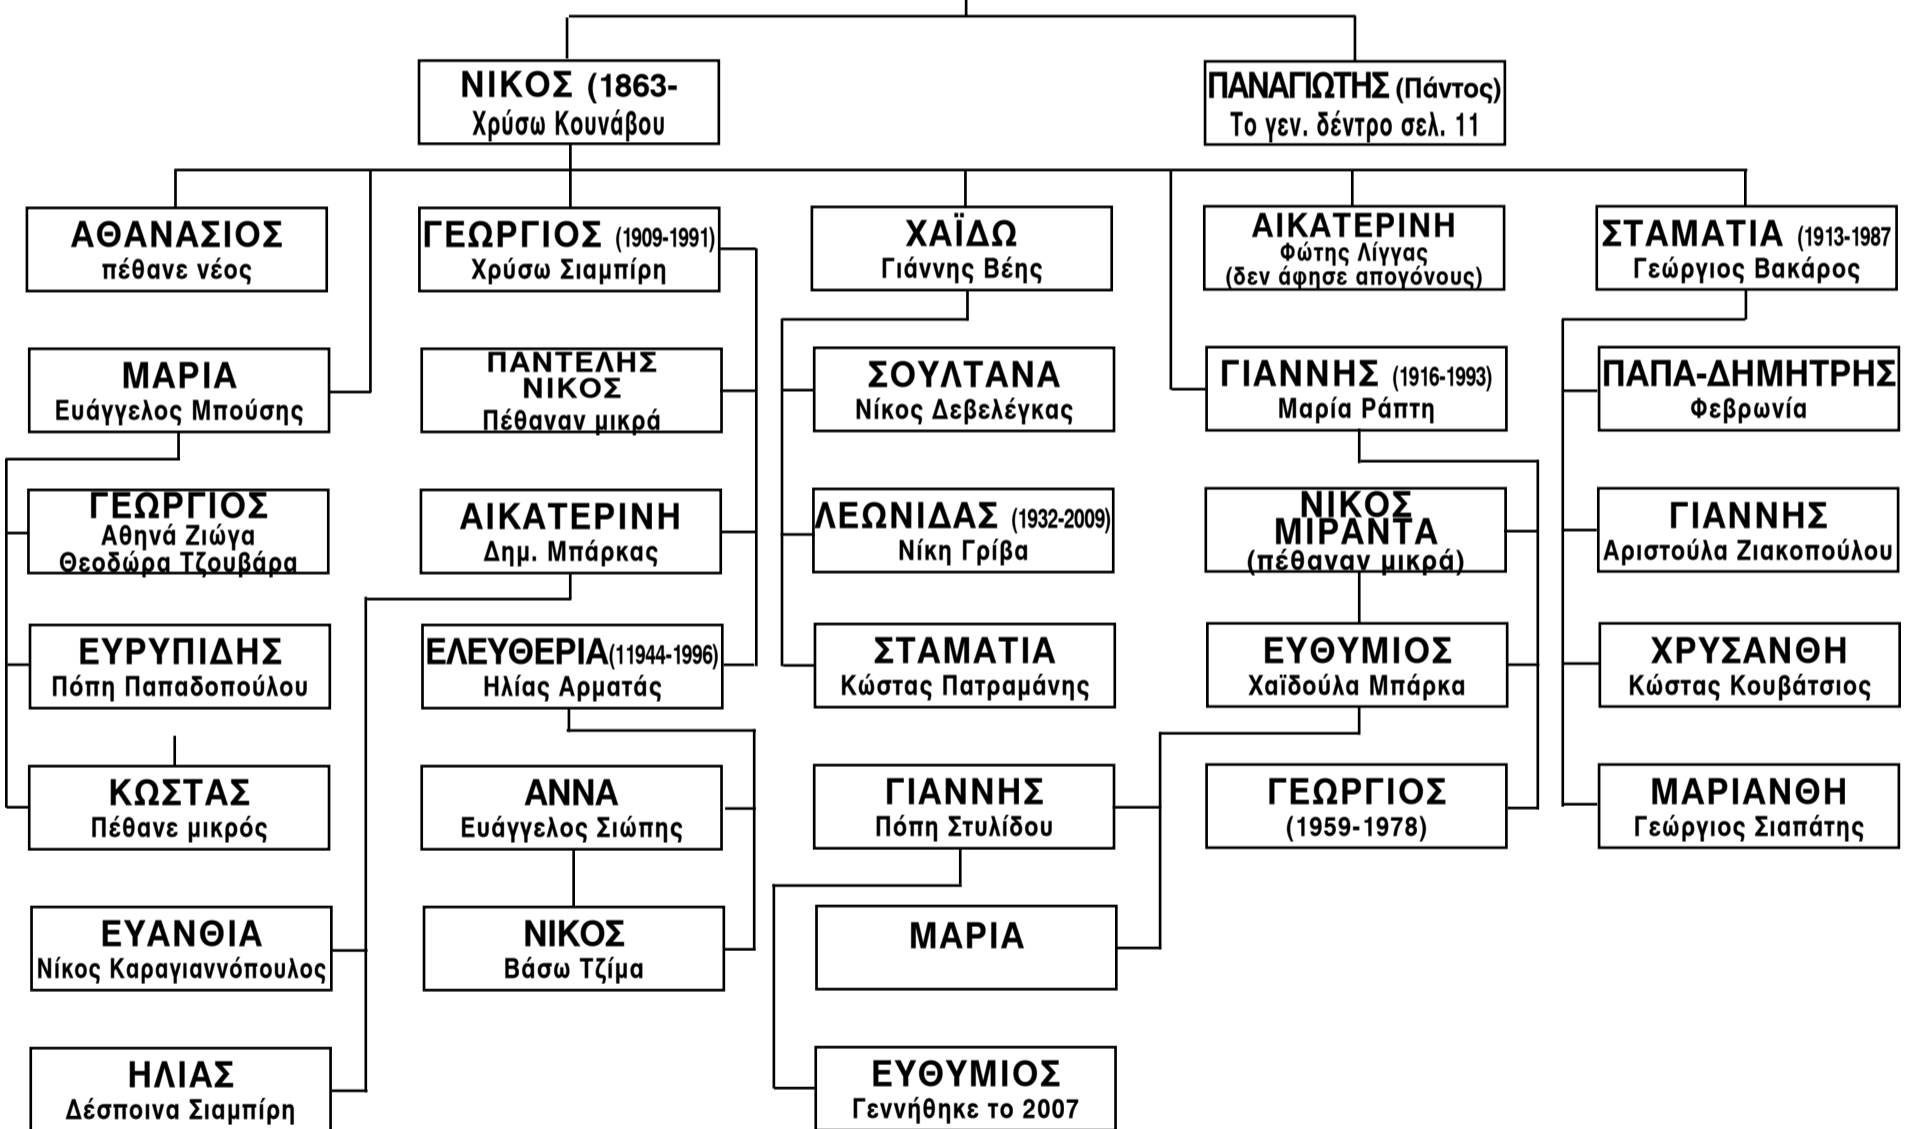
ΝΙΚΟΣ (1863-
Χρύσω Κουνάβου

ΠΑΝΑΓΙΩΤΗΣ (Πάντος)
Το γεν. δέντρο σελ. 11

ΑΘΑΝΑΣΙΟΣ
πέθανε νέος

ΓΕΩΡΓΙΟΣ (1909-1991)
Χρύσω Σιαμπίρη

ΧΑΪΔΩ
Γιάννης Βέης

ΑΙΚΑΤΕΡΙΝΗ
Φώτης Λίγγας
(δεν άφησε απογόνους)

ΣΤΑΜΑΤΙΑ (1913-1987
Γεώργιος Βακάρος

ΜΑΡΙΑ
Ευάγγελος Μπούσης

ΠΑΝΤΕΛΗΣ
ΝΙΚΟΣ
Πέθαναν μικρά

ΣΟΥΛΤΑΝΑ
Νίκος Δεβελέγκας

ΓΙΑΝΝΗΣ (1916-1993)
Μαρία Ράπτη

ΠΑΠΑ-ΔΗΜΗΤΡΗΣ
Φεβρωνία

ΓΕΩΡΓΙΟΣ
Αθηνά Ζιώγα
Θεοδώρα Τζουβάρα

ΑΙΚΑΤΕΡΙΝΗ
Δημ. Μπάρκας

ΛΕΩΝΙΔΑΣ (1932-2009)
Νίκη Γρίβα

ΝΙΚΟΣ
ΜΙΡΑΝΤΑ
(πέθαναν μικρά)

ΓΙΑΝΝΗΣ
Αριστούλα Ζιακοπούλου

ΕΥΡΥΠΙΔΗΣ
Πόπη Παπαδοπούλου

ΕΛΕΥΘΕΡΙΑ(11944-1996)
Ηλίας Αρματάς

ΣΤΑΜΑΤΙΑ
Κώστας Πατραμάνης

ΕΥΘΥΜΙΟΣ
Χαϊδούλα Μπάρκα

ΧΡΥΣΑΝΘΗ
Κώστας Κουβάτσιος

ΚΩΣΤΑΣ
Πέθανε μικρός

ΑΝΝΑ
Ευάγγελος Σιώπης

ΓΙΑΝΝΗΣ
Πόπη Στυλίδου

ΓΕΩΡΓΙΟΣ
(1959-1978)

ΜΑΡΙΑΝΘΗ
Γεώργιος Σιαπάτης

ΕΥΑΝΘΙΑ
Νίκος Καραγιαννόπουλος

ΝΙΚΟΣ
Βάσω Τζίμα

ΜΑΡΙΑ

ΗΛΙΑΣ
Δέσποινα Σιαμπίρη

ΕΥΘΥΜΙΟΣ
Γεννήθηκε το 2007